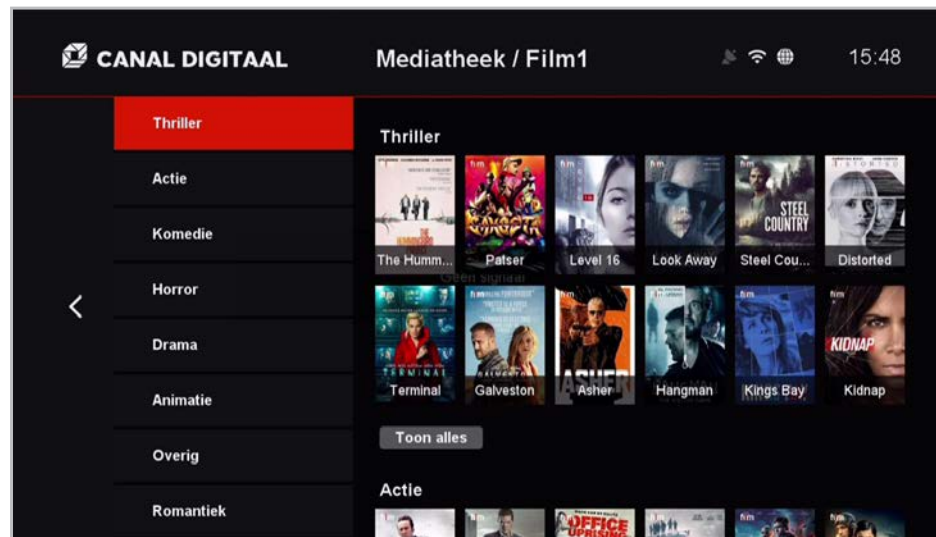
CANAL DIGITAAL

Mediatheek / Film1

15:48

Thriller
Actie
Komedie
Horror
Drama
Animatie
Overig
Romantiek

Thriller

The Humm...
Patser
Level 16
Look Away
Steel Cou...
Distorted

Geen signaal

Terminal
Galveston
Asher
Hangman
Kings Bay
Kidnap

Toon alles

Actie